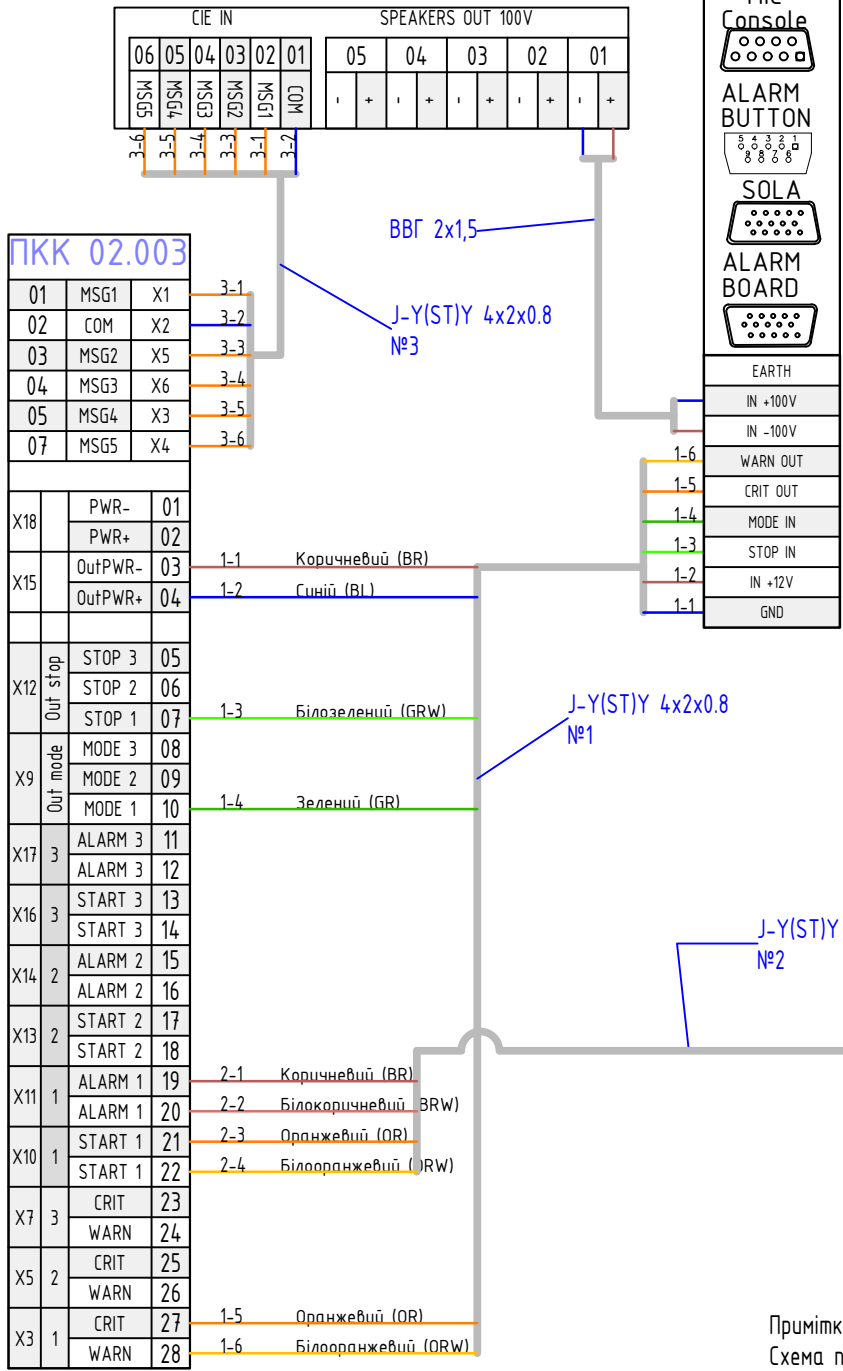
CIE IN

SPEAKERS OUT 100V

| 06 | 05 | 04 | 03 | 02 | 01 |
|---|---|---|---|---|---|
| MSG5 | MSG4 | MSG3 | MSG2 | MSG1 | COM |

| 05 | | 04 | | 03 | | 02 | | 01 | |
|---|---|---|---|---|---|---|---|---|---|
| - | + | - | + | - | + | - | + | - | + |

3-6 3-5 3-4 3-3 3-1 3-2

Console

ALARM BUTTON

SOLA

ALARM BOARD

ВВГ 2х1,5

J-Y(ST)Y 4x2x0.8
№3

ПКК 02.003

| 01 | MSG1 | X1 |
|---|---|---|
| 02 | COM | X2 |
| 03 | MSG2 | X5 |
| 04 | MSG3 | X6 |
| 05 | MSG4 | X3 |
| 07 | MSG5 | X4 |

3-1 3-2 3-3 3-4 3-5 3-6

| EARTH |
|---|
| IN +100V |
| IN -100V |
| WARN OUT |
| CRIT OUT |
| MODE IN |
| STOP IN |
| IN +12V |
| GND |

1-6 1-5 1-4 1-3 1-2 1-1

| X18 | | PWR- | 01 |
|---|---|---|---|
| | | PWR+ | 02 |
| X15 | | OutPWR- | 03 |
| | | OutPWR+ | 04 |
| X12 | Out stop | STOP 3 | 05 |
| | | STOP 2 | 06 |
| | | STOP 1 | 07 |
| X9 | Out mode | MODE 3 | 08 |
| | | MODE 2 | 09 |
| | | MODE 1 | 10 |
| X17 | 3 | ALARM 3 | 11 |
| | | ALARM 3 | 12 |
| X16 | 3 | START 3 | 13 |
| | | START 3 | 14 |
| X14 | 2 | ALARM 2 | 15 |
| | | ALARM 2 | 16 |
| X13 | 2 | START 2 | 17 |
| | | START 2 | 18 |
| X11 | 1 | ALARM 1 | 19 |
| | | ALARM 1 | 20 |
| X10 | 1 | START 1 | 21 |
| | | START 1 | 22 |
| X7 | 3 | CRIT | 23 |
| | | WARN | 24 |
| X5 | 2 | CRIT | 25 |
| | | WARN | 26 |
| X3 | 1 | CRIT | 27 |
| | | WARN | 28 |

1-1 Коричневий (BR)
1-2 Синій (BL)
1-3 Білозелений (GRW)
1-4 Зелений (GR)

J-Y(ST)Y 4x2x0.8
№1

J-Y(ST)Y
№2

2-1 Коричневий (BR)
2-2 Білокоричневий (BRW)
2-3 Оранжевий (OR)
2-4 Білооранжевий (ORW)

1-5 Оранжевий (OR)
1-6 Білооранжевий (ORW)

Приміткі
Схема п